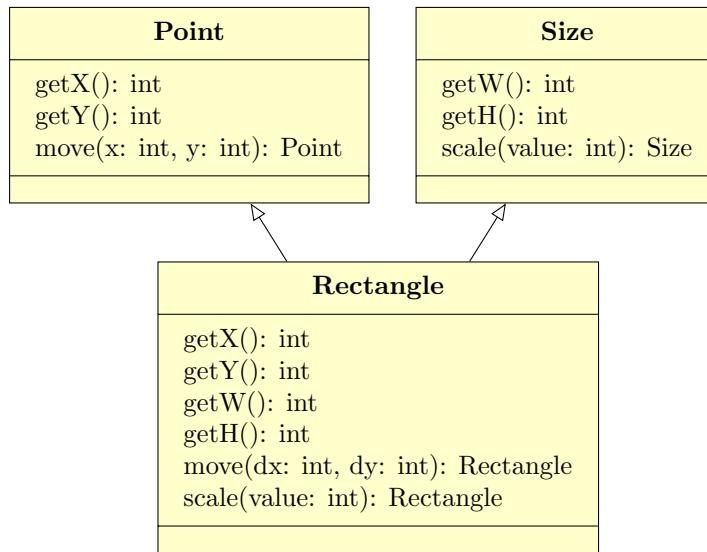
Point

getX(): int
getY(): int
move(x: int, y: int): Point

Size

getW(): int
getH(): int
scale(value: int): Size

Rectangle

getX(): int
getY(): int
getW(): int
getH(): int
move(dx: int, dy: int): Rectangle
scale(value: int): Rectangle